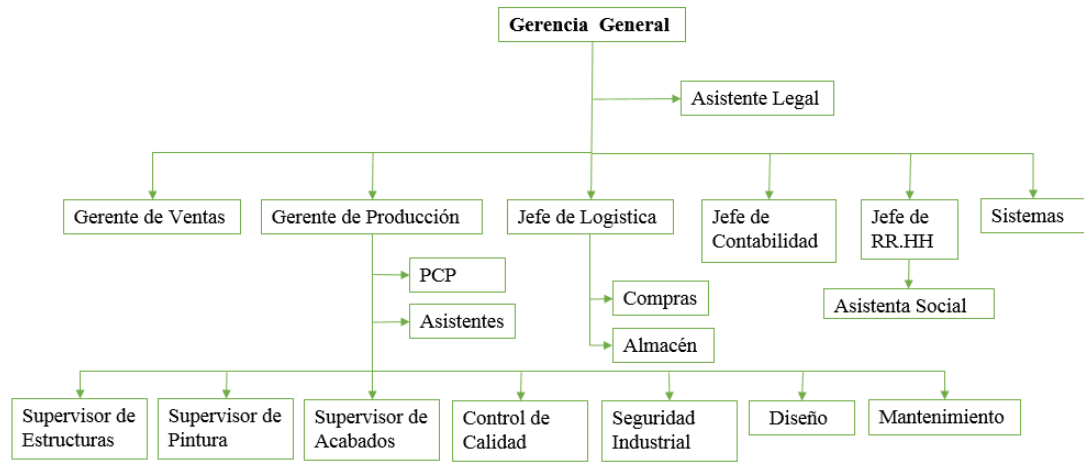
Gerencia General

Asistente Legal

Gerente de Ventas

Gerente de Producción

Jefe de Logistica

Jefe de Contabilidad

Jefe de RR.HH

Sistemas

PCP

Asistentes

Compras

Almacén

Asistenta Social

Supervisor de Estructuras

Supervisor de Pintura

Supervisor de Acabados

Control de Calidad

Seguridad Industrial

Diseño

Mantenimiento